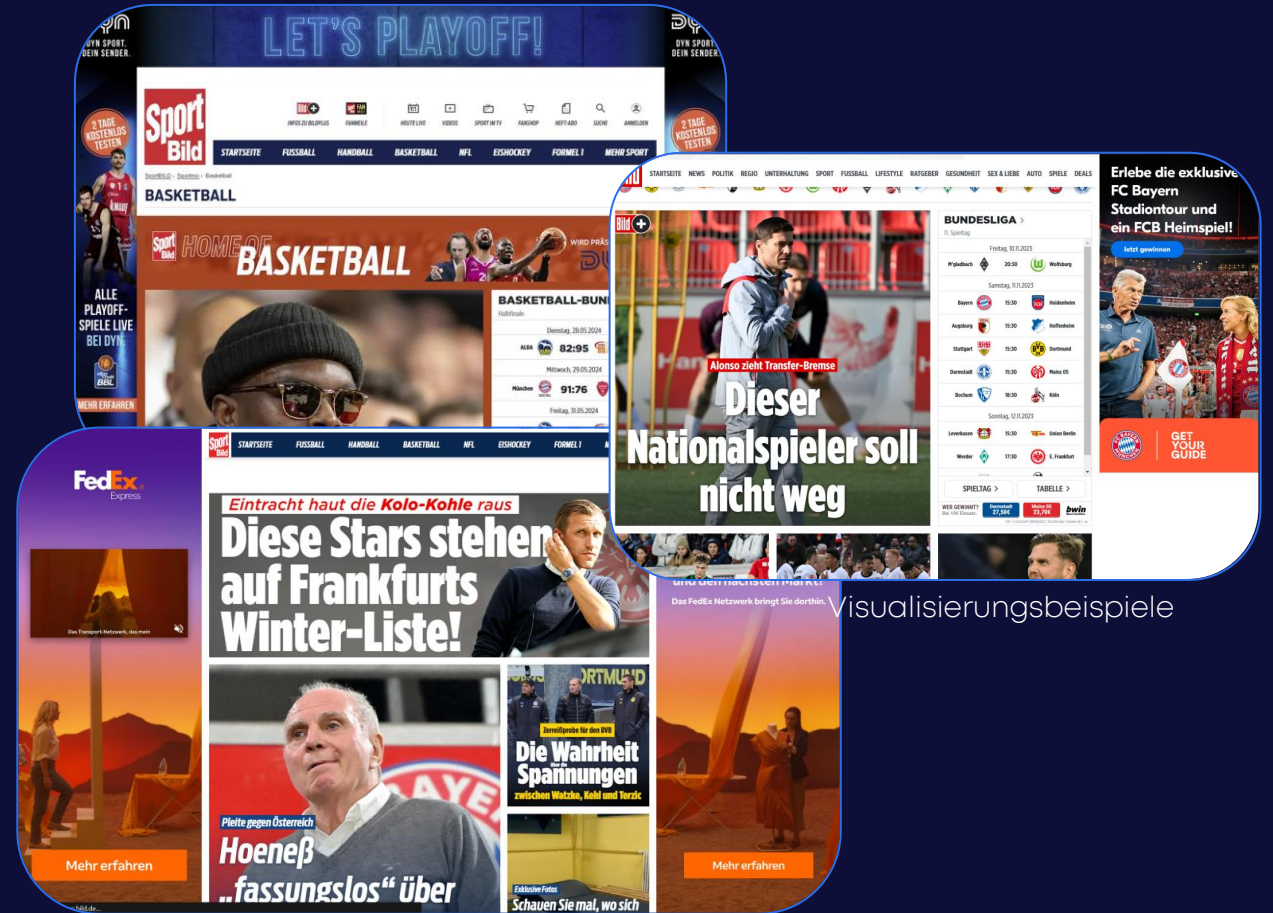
LET'S PLAYOFF!

DYN SPORT. DEIN SENDER.

DYN SPORT. DEIN SENDER.

2 TAGE KOSTENLOS TESTEN

2 TAGE KOSTENLOS TESTEN

ALLE PLAYOFF-SPIELE LIVE BEI DYN.

BBL

MEHR ERFAHREN

Sport Bild

INFOS ZU BILDPLUS FANMEILE HEUTE LIVE VIDEOS SPORT IM TV FANSHOP HEFT-ABO SUCHE ANMELDEN

STARTSEITE FUSSBALL HANDBALL BASKETBALL NFL EISHOCKEY FORMEL 1 MEHR SPORT

SportBILD › Sportmix › Basketball

BASKETBALL

Sport Bild HOME OF BASKETBALL WIRD PRÄS

BASKETBALL-BUN

Halbfinale

Dienstag, 28.05.2024

ALBA 82:95

Mittwoch, 29.05.2024

München 91:76

Freitag, 31.05.2024

Bild STARTSEITE NEWS POLITIK REGIO UNTERHALTUNG SPORT FUSSBALL LIFESTYLE RATGEBER GESUNDHEIT SEX & LIEBE AUTO SPIELE DEALS

Alonso zieht Transfer-Bremse

Dieser Nationalspieler soll nicht weg

BUNDESLIGA >

11. Spieltag

Freitag, 10.11.2023

M'gladbach 20:30 Wolfsburg

Samstag, 11.11.2023

Bayern 15:30 Heidenheim

Augsburg 15:30 Hoffenheim

Stuttgart 15:30 Dortmund

Darmstadt 15:30 Mainz 05

Bochum 18:30 Köln

Sonntag, 12.11.2023

Leverkusen 15:30 Union Berlin

Werder 17:30 E. Frankfurt

SPIELTAG > TABELLE >

WER GEWINNT? Darmstadt 27,58€ Mainz 05 23,79€ bwin

Erlebe die exklusive FC Bayern Stadiontour und ein FCB Heimspiel!

Jetzt gewinnen

GET YOUR GUIDE

FedEx Express

Das Transport-Netzwerk, das mein

Mehr erfahren

Sport Bild STARTSEITE FUSSBALL HANDBALL BASKETBALL NFL EISHOCKEY FORMEL 1

Eintracht haut die Kolo-Kohle raus

Diese Stars stehen auf Frankfurts Winter-Liste!

Pleite gegen Österreich

Hoeneß „fassungslos“ über

Zerreißprobe für den BVB

Die Wahrheit über die Spannungen zwischen Watzke, Kehl und Terzic

Exklusive Fotos

Schauen Sie mal, wo sich

und den nächsten Markt?

Das FedEx Netzwerk bringt Sie dorthin.

Mehr erfahren

Visualisierungsbeispiele